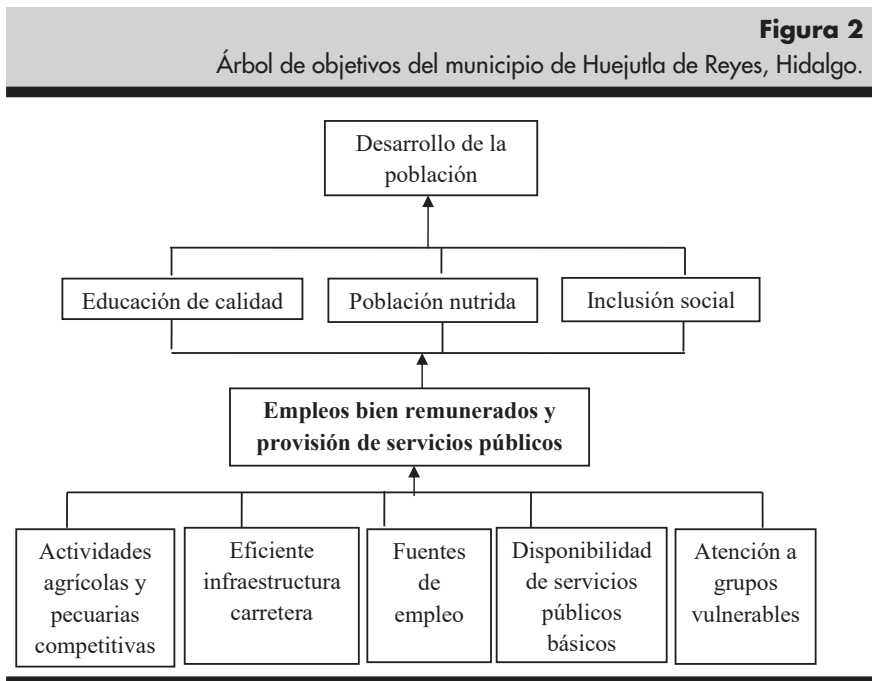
**Figura 2**
Árbol de objetivos del municipio de Huejutla de Reyes, Hidalgo.

Desarrollo de la población

Educación de calidad

Población nutrida

Inclusión social

**Empleos bien remunerados y provisión de servicios públicos**

Actividades agrícolas y pecuarias competitivas

Eficiente infraestructura carretera

Fuentes de empleo

Disponibilidad de servicios públicos básicos

Atención a grupos vulnerables